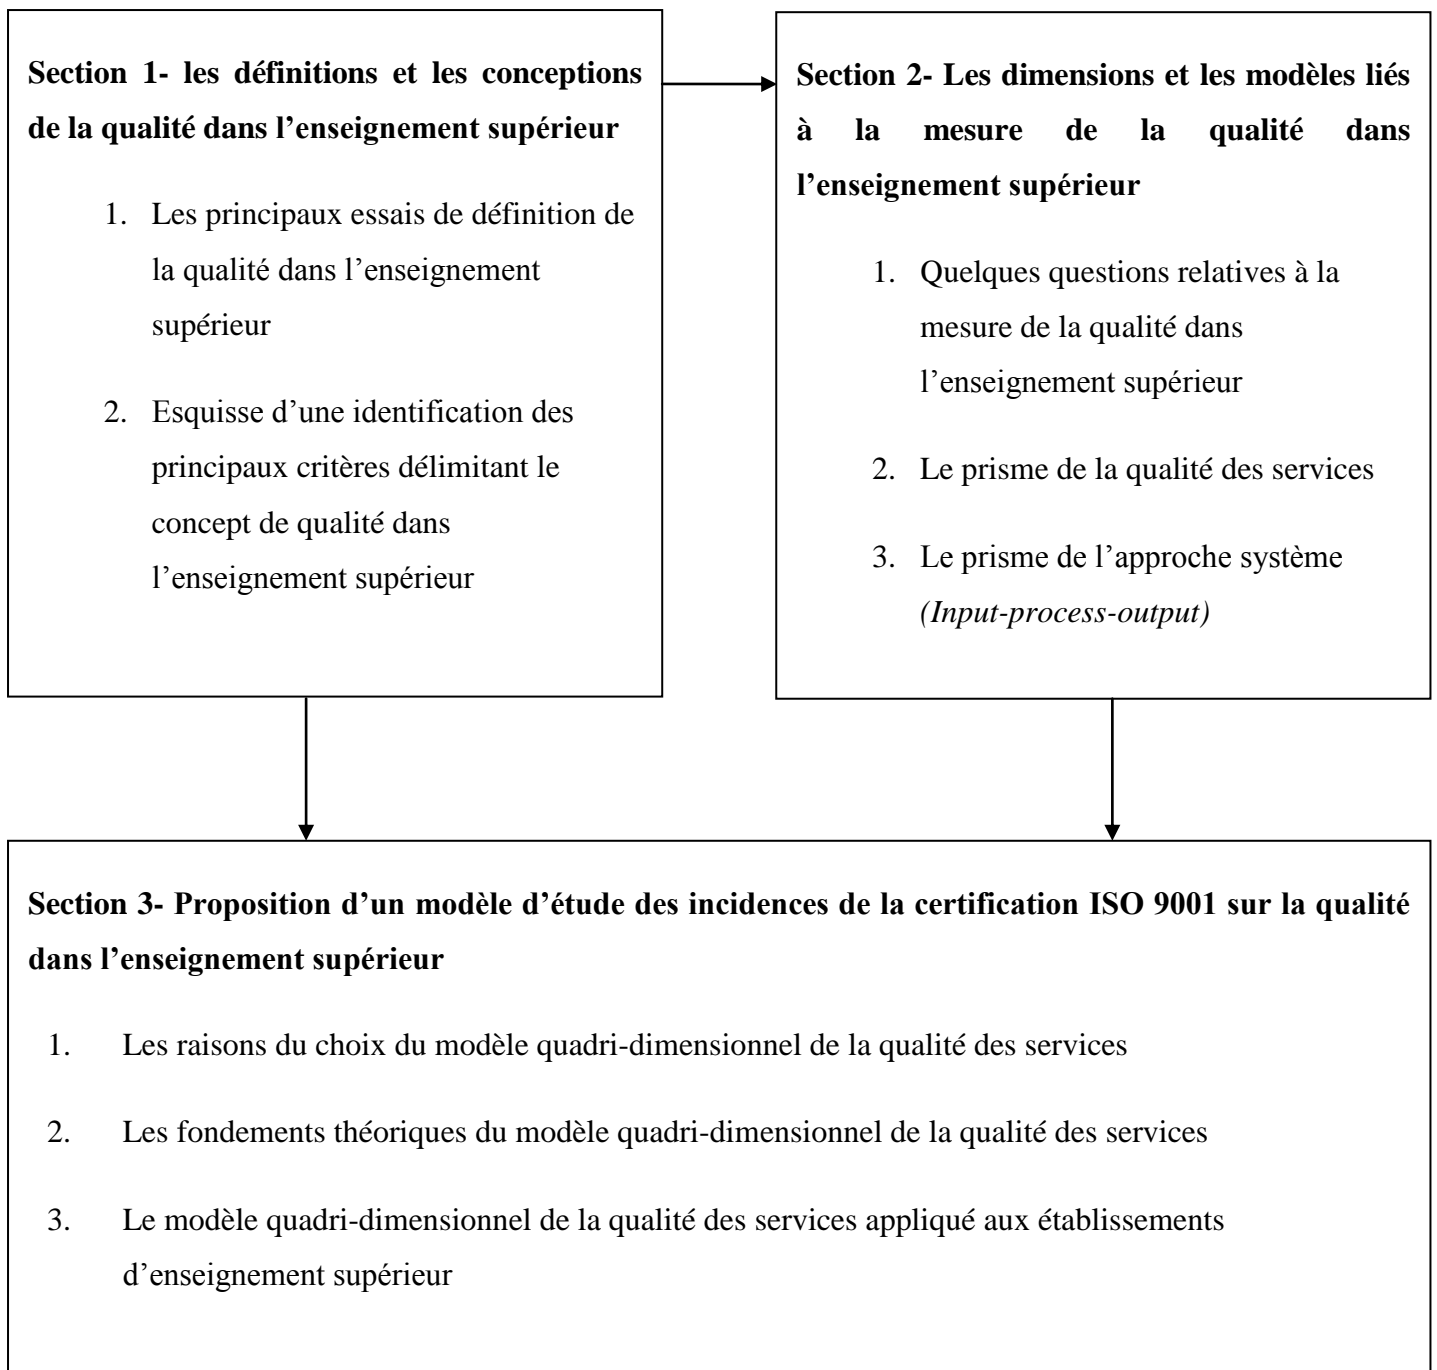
**Section 1- les définitions et les conceptions de la qualité dans l'enseignement supérieur**

1. Les principaux essais de définition de la qualité dans l'enseignement supérieur

2. Esquisse d'une identification des principaux critères délimitant le concept de qualité dans l'enseignement supérieur

**Section 2- Les dimensions et les modèles liés à la mesure de la qualité dans l'enseignement supérieur**

1. Quelques questions relatives à la mesure de la qualité dans l'enseignement supérieur

2. Le prisme de la qualité des services

3. Le prisme de l'approche système *(Input-process-output)*

**Section 3- Proposition d'un modèle d'étude des incidences de la certification ISO 9001 sur la qualité dans l'enseignement supérieur**

1. Les raisons du choix du modèle quadri-dimensionnel de la qualité des services

2. Les fondements théoriques du modèle quadri-dimensionnel de la qualité des services

3. Le modèle quadri-dimensionnel de la qualité des services appliqué aux établissements d'enseignement supérieur